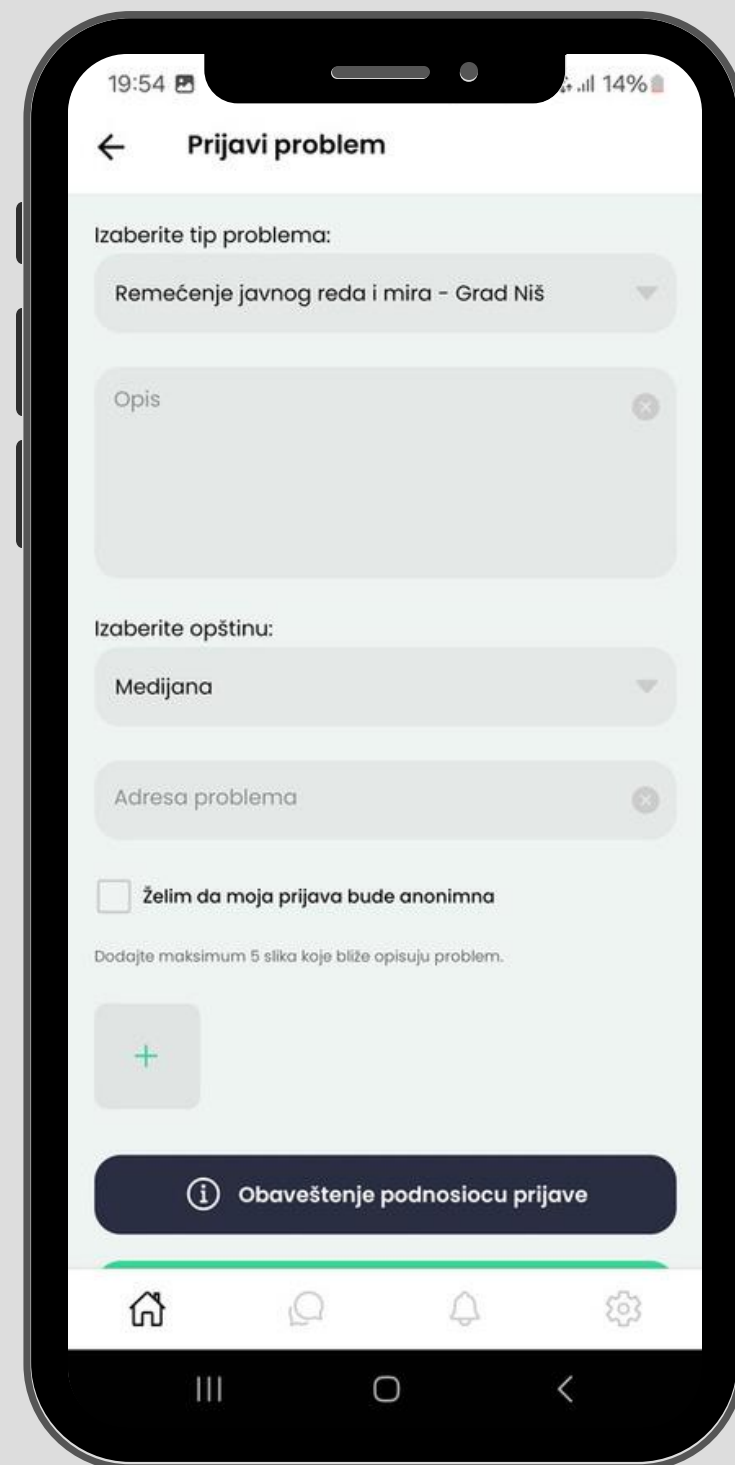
19:54

14%

Prijavi problem

Izaberite tip problema:

Remećenje javnog reda i mira - Grad Niš

Opis

Izaberite opštinu:

Medijana

Adresa problema

Želim da moja prijava bude anonimna

Dodajte maksimum 5 slika koje bliže opisuju problem.

+

Obaveštenje podnosiocu prijave